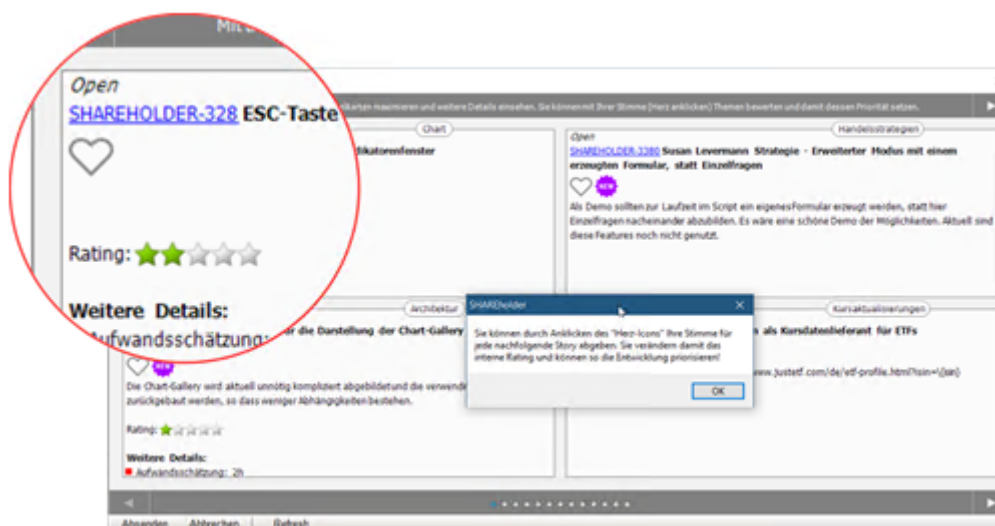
Open

SHAREHOLDER-328 ESC-Taste

Rating:

Weitere Details:

Aufwandsschätzung:

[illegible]arten maximieren und weitere Details einsehen. Sie können mit Ihrer Stimme (Herz anklicken) Themen bewerten und damit dessen Priorität setzen.

Chart

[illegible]dikatorenfenster

Handelsstrategien

Open

SHAREHOLDER-2380 Susan Levermann Strategie - Erweiterter Modus mit einem erzeugten Formular, statt Einzelfragen

NEW

Als Demo sollten zur Laufzeit im Script ein eigenes Formular erzeugt werden, statt her Einzelfragen nacheinander abzubilden. Es wäre eine schöne Demo der Möglichkeiten. Aktuell sind diese Features noch nicht genutzt.

Architektur

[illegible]r die Darstellung der Chart-Gallery

NEW

Die Chart-Gallery wird aktuell unnötig kompliziert abgebildet und die verwend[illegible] zurückgebaut werden, so dass weniger Abhängigkeiten bestehen.

Rating:

Weitere Details:

Aufwandsschätzung: 2h

Kursaktualisierungen

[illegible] als Kursdatenlieferant für ETFs

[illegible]www.justetf.com/de/etf-profile.html?isin={isin}

SHAREholder

Sie können durch Anklicken des "Herz-Icons" Ihre Stimme für jede nachfolgende Story abgeben. Sie verändern damit das interne Rating und können so die Entwicklung priorisieren!

OK

Absenden Abbrechen Refresh